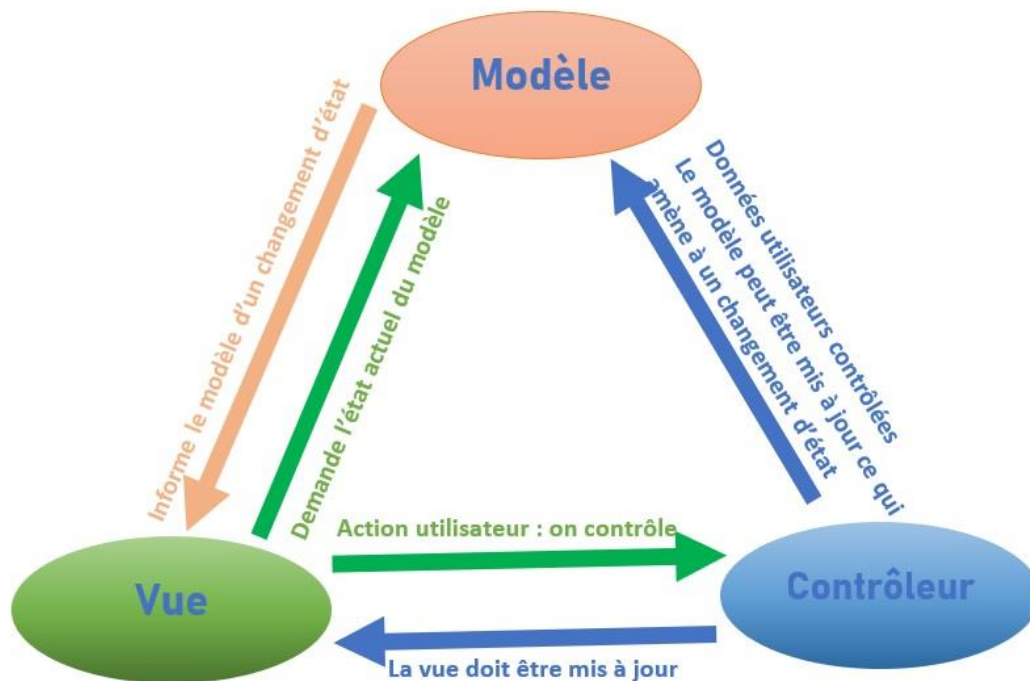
Modèle

Informe le modèle d'un changement d'état

Demande l'état actuel du modèle

Données utilisateurs contrôlées
Le modèle peut être mis à jour ce qui amène à un changement d'état

Action utilisateur : on contrôle

Vue

Contrôleur

La vue doit être mis à jour